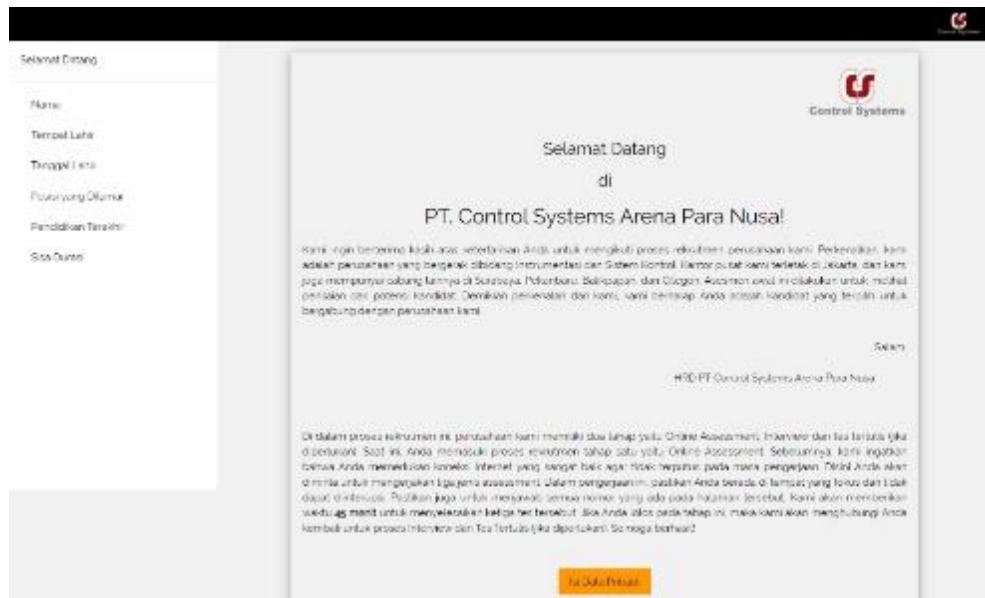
Control Systems

Selamat Datang

Nama

Tempat Lahir

Tanggal Lahir

Posisi yang Dilamar

Pendidikan Terakhir

Sisa Durasi

Control Systems

Selamat Datang

di

PT. Control Systems Arena Para Nusa!

Kami ingin berterima kasih atas ketertarikan Anda untuk mengikuti proses rekrutmen perusahaan kami. Perkenalkan, kami adalah perusahaan yang bergerak dibidang Instrumentasi dan Sistem Kontrol. Kantor pusat kami terletak di Jakarta, dan kami juga mempunyai cabang lainnya di Surabaya, Pekanbaru, Balikpapan, dan Cilegon. Assessment awal ini dilakukan untuk melihat penilaian dan potensi kandidat. Demikian perkenalan dari kami, kami berharap Anda adalah kandidat yang terpilih untuk bergabung dengan perusahaan kami.

Salam,

HRD PT Control Systems Arena Para Nusa

Di dalam proses rekrutmen ini perusahaan kami memiliki dua tahap yaitu Online Assessment, Interview dan Tes tertulis (jika diperlukan). Saat ini, Anda memasuki proses rekrutmen tahap satu yaitu Online Assessment. Sebelumnya, kami ingatkan bahwa Anda memerlukan koneksi internet yang sangat baik agar tidak terputus pada masa pengerjaan. Dimini Anda akan diminta untuk mengerjakan tiga jenis assessment. Dalam pengerjaannya, pastikan Anda berada di tempat yang fokus dan tidak dapat diintervensi. Pastikan juga untuk menjawab semua nomor yang ada pada halaman tersebut. Kami akan memberikan waktu 45 menit untuk menyelesaikan ketiga tes tersebut. Jika Anda lolos pada tahap ini, maka kami akan menghubungi Anda kembali untuk proses Interview dan Tes Tertulis (jika diperlukan). Semoga berhasil!

Isi Data Pribadi